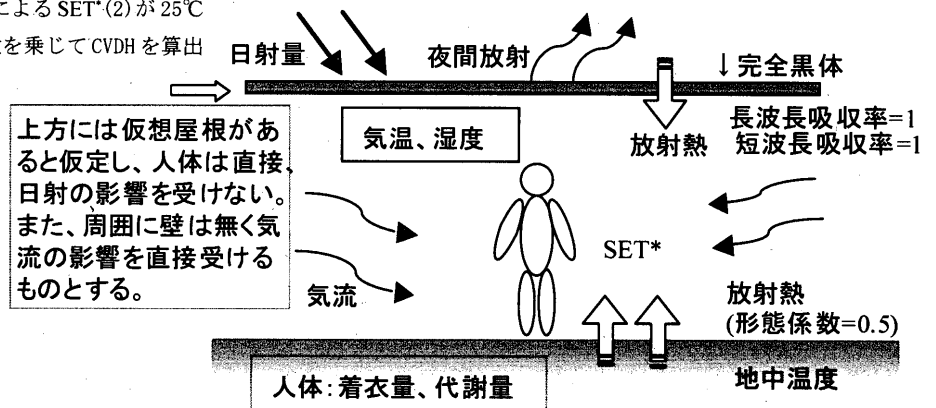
による SET*(2) が 25℃

を乗じて CVDH を算出

日射量

夜間放射

↓完全黒体

上方には仮想屋根があると仮定し、人体は直接、日射の影響を受けない。また、周囲に壁は無く気流の影響を直接受けるものとする。

気温、湿度

放射熱

長波長吸収率=1
短波長吸収率=1

SET*

気流

放射熱
(形態係数=0.5)

人体:着衣量、代謝量

地中温度